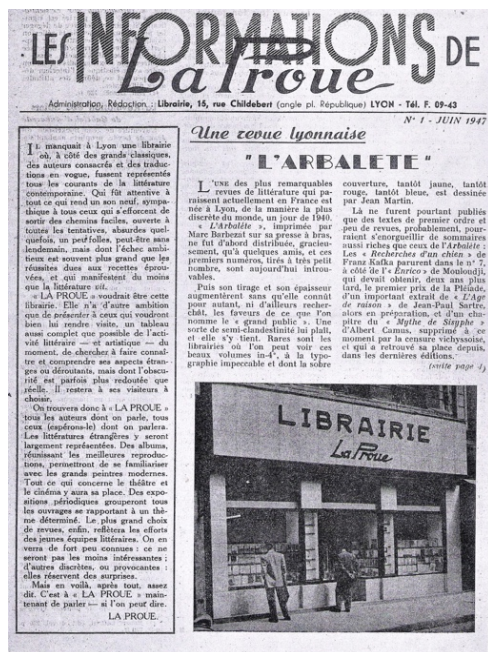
LES INFORMATIONS DE La Proue

Administration, Rédaction : Librairie, 15, rue Childebert (angle pl. République) LYON - Tél. F. 09-43

N° 1 - JUIN 1947

Il manquait à Lyon une librairie où, à côté des grands classiques, des auteurs consacrés et des traductions en vogue, fussent représentés tous les courants de la littérature contemporaine. Qui fût attentive à tout ce qui rend un son neuf, sympathique à tous ceux qui s'efforcent de sortir des chemins faciles, ouverte à toutes les tentatives, absurdes quelquefois, un peu folles, peut-être sans lendemain, mais dont l'échec ambitieux est souvent plus grand que les réussites dues aux recettes éprouvées, et qui manifestent du moins que la littérature vit.

« LA PROUE » voudrait être cette librairie. Elle n'a d'autre ambition que de présenter à ceux qui voudront bien lui rendre visite, un tableau aussi complet que possible de l'activité littéraire — et artistique — du moment, de chercher à faire connaître et comprendre ses aspects étranges ou déroutants, mais dont l'obscurité est parfois plus redoutée que réelle. Il restera à ses visiteurs à choisir.

On trouvera donc à « LA PROUE » tous les auteurs dont on parle, tous ceux (espérons-le) dont on parlera. Les littératures étrangères y seront largement représentées. Des albums, réunissant les meilleures reproductions, permettront de se familiariser avec les grands peintres modernes. Tout ce qui concerne le théâtre et le cinéma y aura sa place. Des expositions périodiques grouperont tous les ouvrages se rapportant à un thème déterminé. Le plus grand choix de revues, enfin, reflétera les efforts des jeunes équipes littéraires. On en verra de fort peu connues : ce ne seront pas les moins intéressantes ; d'autres discrètes, ou provocantes : elles réservent des surprises.

Mais en voilà, après tout, assez dit. C'est à « LA PROUE » maintenant de parler — si l'on peut dire.

LA PROUE.

Une revue lyonnaise

"L'ARBALÈTE"

L'une des plus remarquables revues de littérature qui paraissent actuellement en France est née à Lyon, de la manière la plus discrète du monde, un jour de 1940. « L'Arbalète », imprimée par Marc Barbezat sur sa presse à bras, ne fut d'abord distribuée, gracieusement, qu'à quelques amis, et ces premiers numéros, tirés à très petit nombre, sont aujourd'hui introuvables.

Puis son tirage et son épaisseur augmentèrent sans qu'elle connût pour autant, ni d'ailleurs recherchât, les faveurs de ce que l'on nomme le « grand public ». Une sorte de semi-clandestinité lui plaît, et elle s'y tient. Rares sont les librairies où l'on peut voir ces beaux volumes in-4°, à la typographie impeccable et dont la sobre couverture, tantôt jaune, tantôt rouge, tantôt bleue, est dessinée par Jean Martin.

Là ne furent pourtant publiés que des textes de premier ordre et peu de revues, probablement, pourraient s'enorgueillir de sommaires aussi riches que ceux de l'Arbalète : Les « Recherches d'un chien » de Franz Kafka parurent dans le n° 7, à côté de l'« Enrico » de Mouloudji, qui devait obtenir, deux ans plus tard, le premier prix de la Pléiade, d'un important extrait de « L'Age de raison » de Jean-Paul Sartre, alors en préparation, et d'un chapitre du « Mythe de Sisyphe » d'Albert Camus, supprimé à ce moment par la censure vichyssoise, et qui a retrouvé sa place depuis, dans les dernières éditions.

(suite page 4)

LIBRAIRIE La Proue